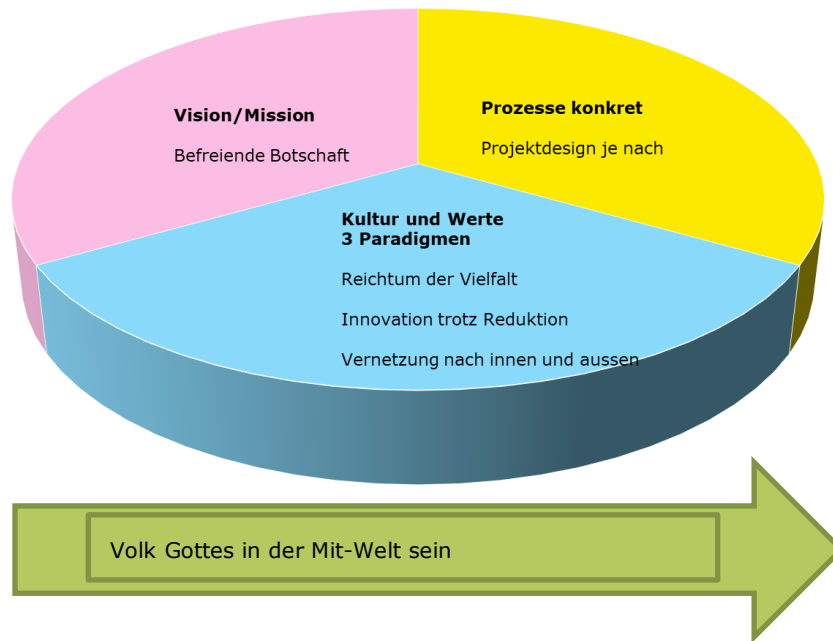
Vision/Mission

Befreiende Botschaft

Prozesse konkret

Projektdesign je nach

Kultur und Werte
3 Paradigmen

Reichtum der Vielfalt

Innovation trotz Reduktion

Vernetzung nach innen und aussen

Volk Gottes in der Mit-Welt sein